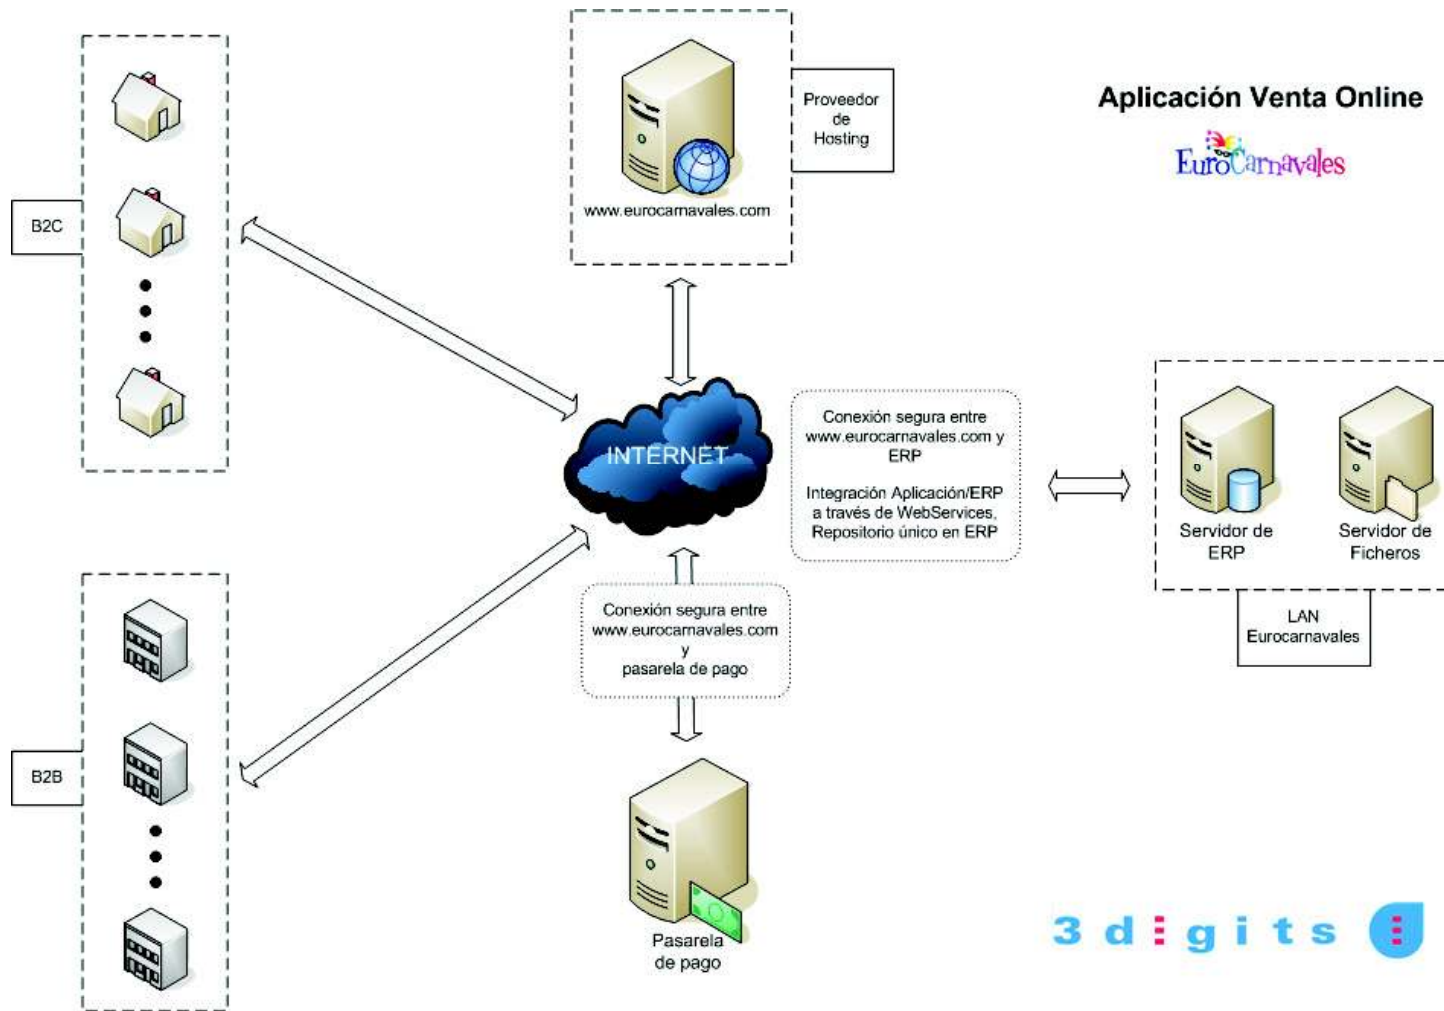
Aplicación Venta Online

EuroCarnavales

Proveedor de Hosting

www.eurocarnavales.com

B2C

INTERNET

Conexión segura entre www.eurocarnavales.com y ERP

Integración Aplicación/ERP a través de WebServices, Repositorio único en ERP

Servidor de ERP

Servidor de Ficheros

LAN Eurocarnavales

Conexión segura entre www.eurocarnavales.com y pasarela de pago

B2B

Pasarela de pago

3 d i g i t s